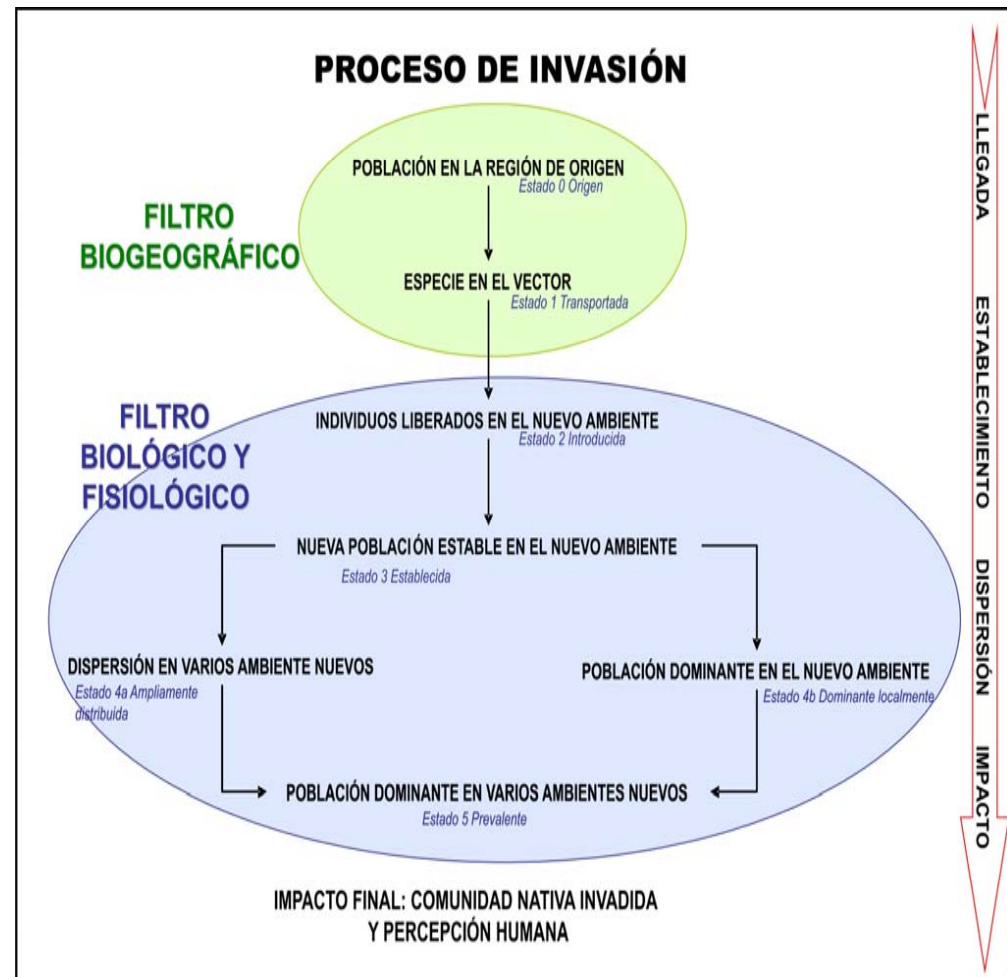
PROCESO DE INVASIÓN

FILTRO BIOGEOGRÁFICO

POBLACIÓN EN LA REGIÓN DE ORIGEN
Estado 0 Origen

ESPECIE EN EL VECTOR
Estado 1 Transportada

FILTRO BIOLÓGICO Y FISIOLÓGICO

INDIVIDUOS LIBERADOS EN EL NUEVO AMBIENTE
Estado 2 Introducida

NUEVA POBLACIÓN ESTABLE EN EL NUEVO AMBIENTE
Estado 3 Establecida

DISPERSIÓN EN VARIOS AMBIENTE NUEVOS
Estado 4a Ampliamente distribuida

POBLACIÓN DOMINANTE EN EL NUEVO AMBIENTE
Estado 4b Dominante localmente

POBLACIÓN DOMINANTE EN VARIOS AMBIENTES NUEVOS
Estado 5 Prevalente

IMPACTO FINAL: COMUNIDAD NATIVA INVADIDA Y PERCEPCIÓN HUMANA

LLEGADA
ESTABLECIMIENTO
DISPERSIÓN
IMPACTO